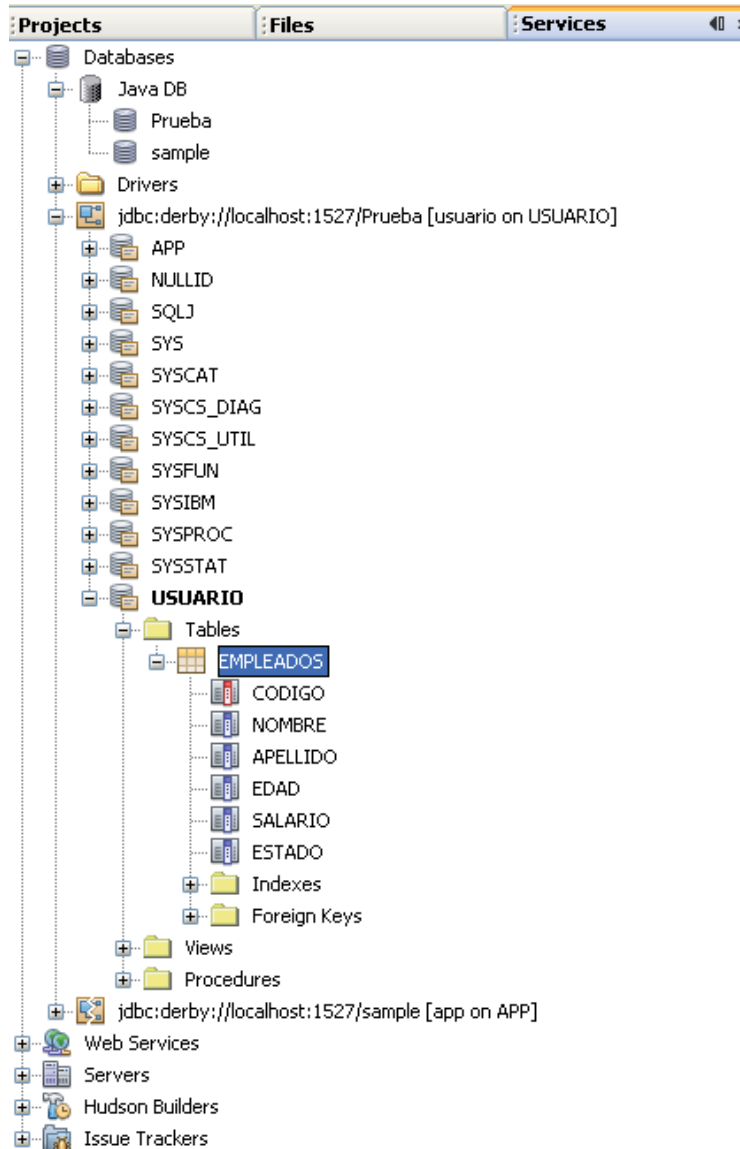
Projects | Files | Services

Databases
Java DB
Prueba
sample
Drivers
jdbc:derby://localhost:1527/Prueba [usuario on USUARIO]
APP
NULLID
SQLJ
SYS
SYSCAT
SYSCS_DIAG
SYSCS_UTIL
SYSFUN
SYSIBM
SYSPROC
SYSSTAT
USUARIO
Tables
EMPLEADOS
CODIGO
NOMBRE
APELLIDO
EDAD
SALARIO
ESTADO
Indexes
Foreign Keys
Views
Procedures
jdbc:derby://localhost:1527/sample [app on APP]
Web Services
Servers
Hudson Builders
Issue Trackers